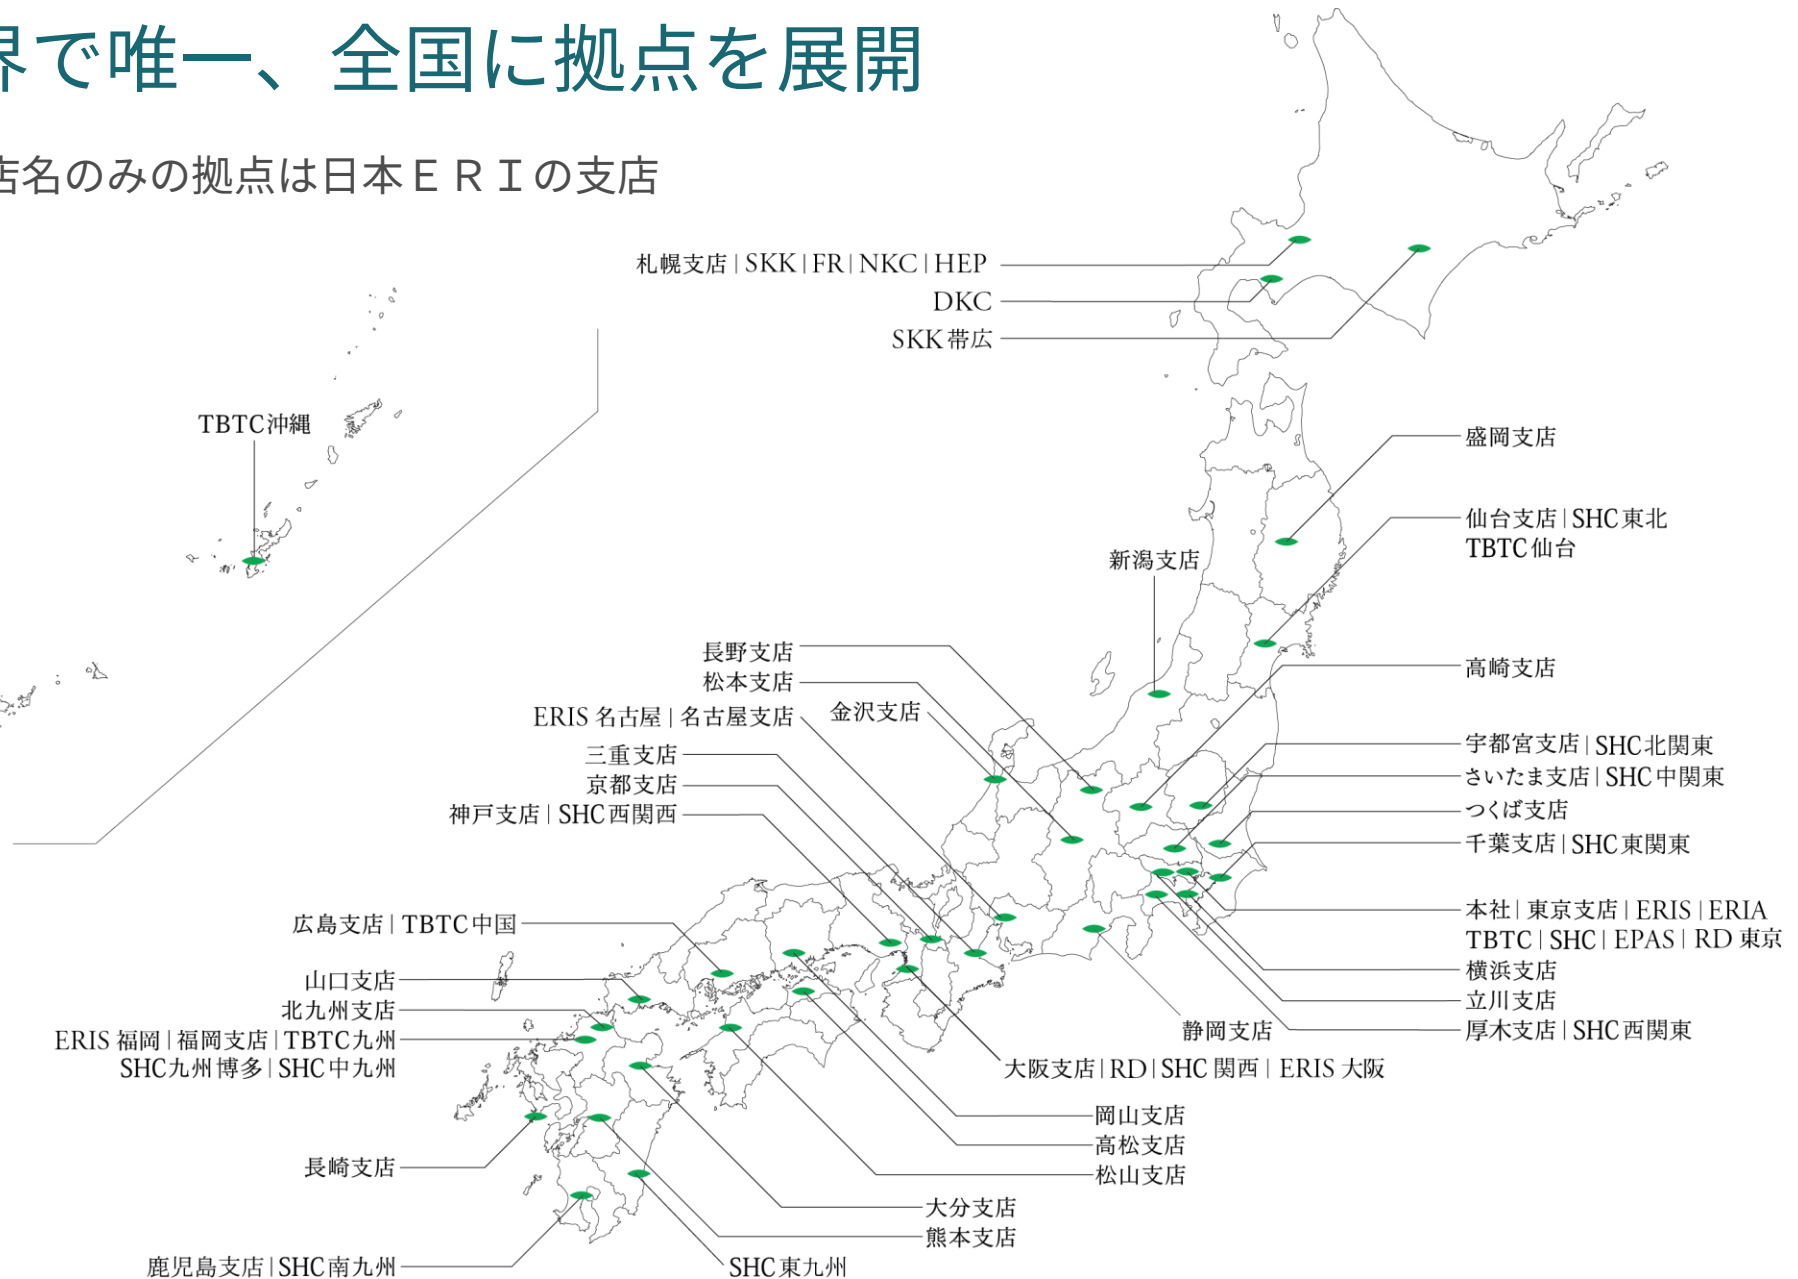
界で唯一、全国に拠点を展開

店名のみの拠点は日本ＥＲＩの支店

札幌支店 | SKK | FR | NKC | HEP
DKC
SKK 帯広

TBTC沖縄

盛岡支店

仙台支店 | SHC東北
TBTC仙台

新潟支店

長野支店
松本支店
ERIS 名古屋 | 名古屋支店
金沢支店
三重支店
京都支店
神戸支店 | SHC西関西

高崎支店

宇都宮支店 | SHC北関東
さいたま支店 | SHC中関東
つくば支店
千葉支店 | SHC東関東

本社 | 東京支店 | ERIS | ERIA
TBTC | SHC | EPAS | RD 東京
横浜支店
立川支店
厚木支店 | SHC西関東

広島支店 | TBTC中国
山口支店
北九州支店
ERIS 福岡 | 福岡支店 | TBTC九州
SHC九州博多 | SHC中九州

静岡支店
大阪支店 | RD | SHC 関西 | ERIS 大阪

岡山支店
高松支店
松山支店

長崎支店

大分支店
熊本支店

鹿児島支店 | SHC南九州
SHC東九州